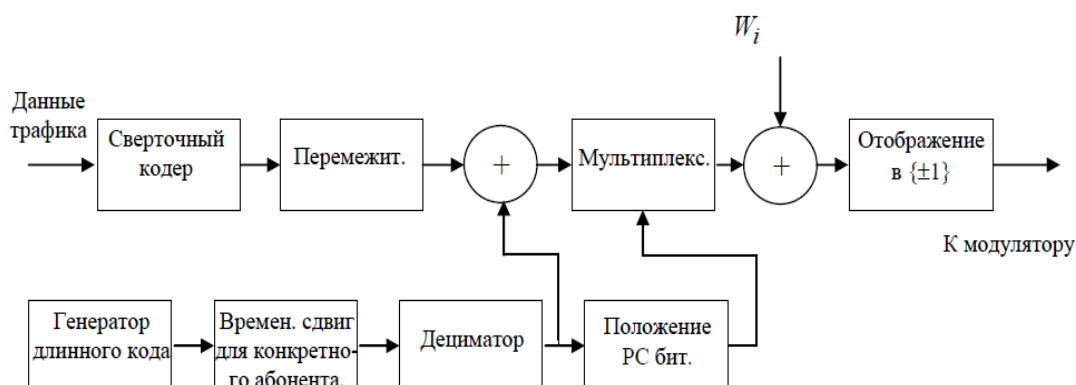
$W_i$

Данные трафика

Сверточный кодер

Перемежит.

+

Мультиплекс.

+

Отображение в $\{\pm 1\}$

К модулятору

Генератор длинного кода

Времен. сдвиг для конкретного абонента.

Дециматор

Положение РС бит.